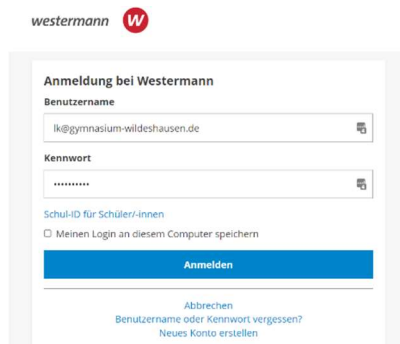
westermann

Anmeldung bei Westermann

Benutzername

lk@gymnasium-wildeshausen.de

Kennwort

••••••••••

Schul-ID für Schüler/-innen

Meinen Login an diesem Computer speichern

Anmelden

Abbrechen

Benutzername oder Kennwort vergessen?

Neues Konto erstellen